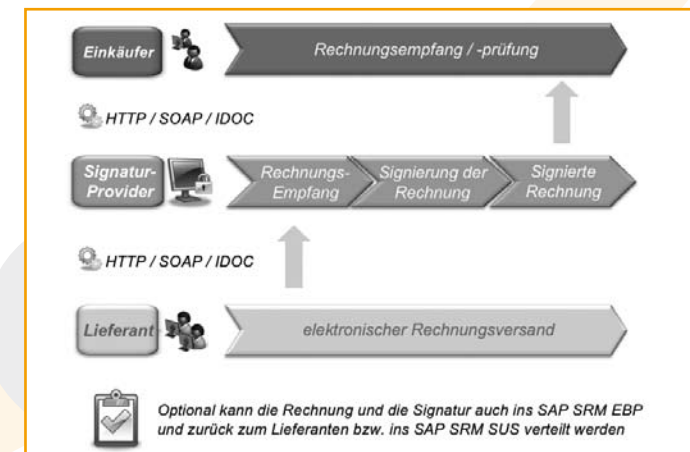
Einkäufer

Rechnungsempfang / -prüfung

HTTP / SOAP / IDOC

Signatur-Provider

Rechnungs-Empfang

Signierung der Rechnung

Signierte Rechnung

HTTP / SOAP / IDOC

Lieferant

elektronischer Rechnungsversand

Optional kann die Rechnung und die Signatur auch ins SAP SRM EBP und zurück zum Lieferanten bzw. ins SAP SRM SUS verteilt werden